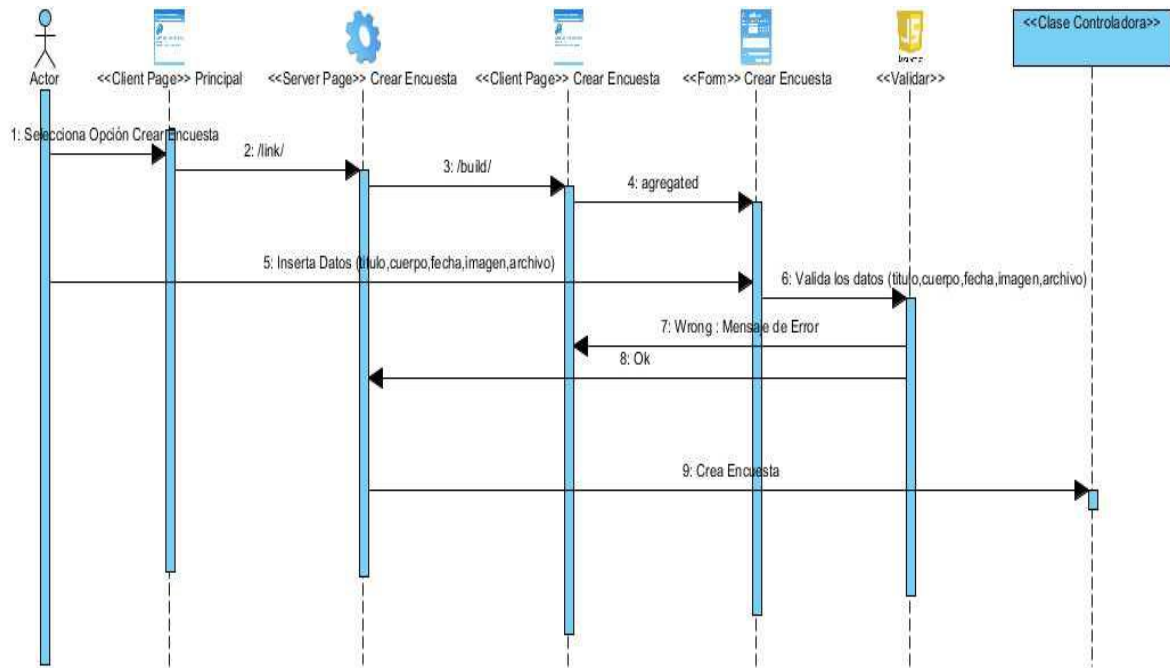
Actor

<<Client Page>> Principal

<<Server Page>> Crear Encuesta

<<Client Page>> Crear Encuesta

<<Form>> Crear Encuesta

<<Validar>>

<<Clase Controladora>>

1: Selecciona Opción Crear Encuesta

2: /link/

3: /build/

4: agregated

5: Inserta Datos (titulo,cuerpo,fecha,imagen,archivo)

6: Valida los datos (titulo,cuerpo,fecha,imagen,archivo)

7: Wrong : Mensaje de Error

8: Ok

9: Crea Encuesta